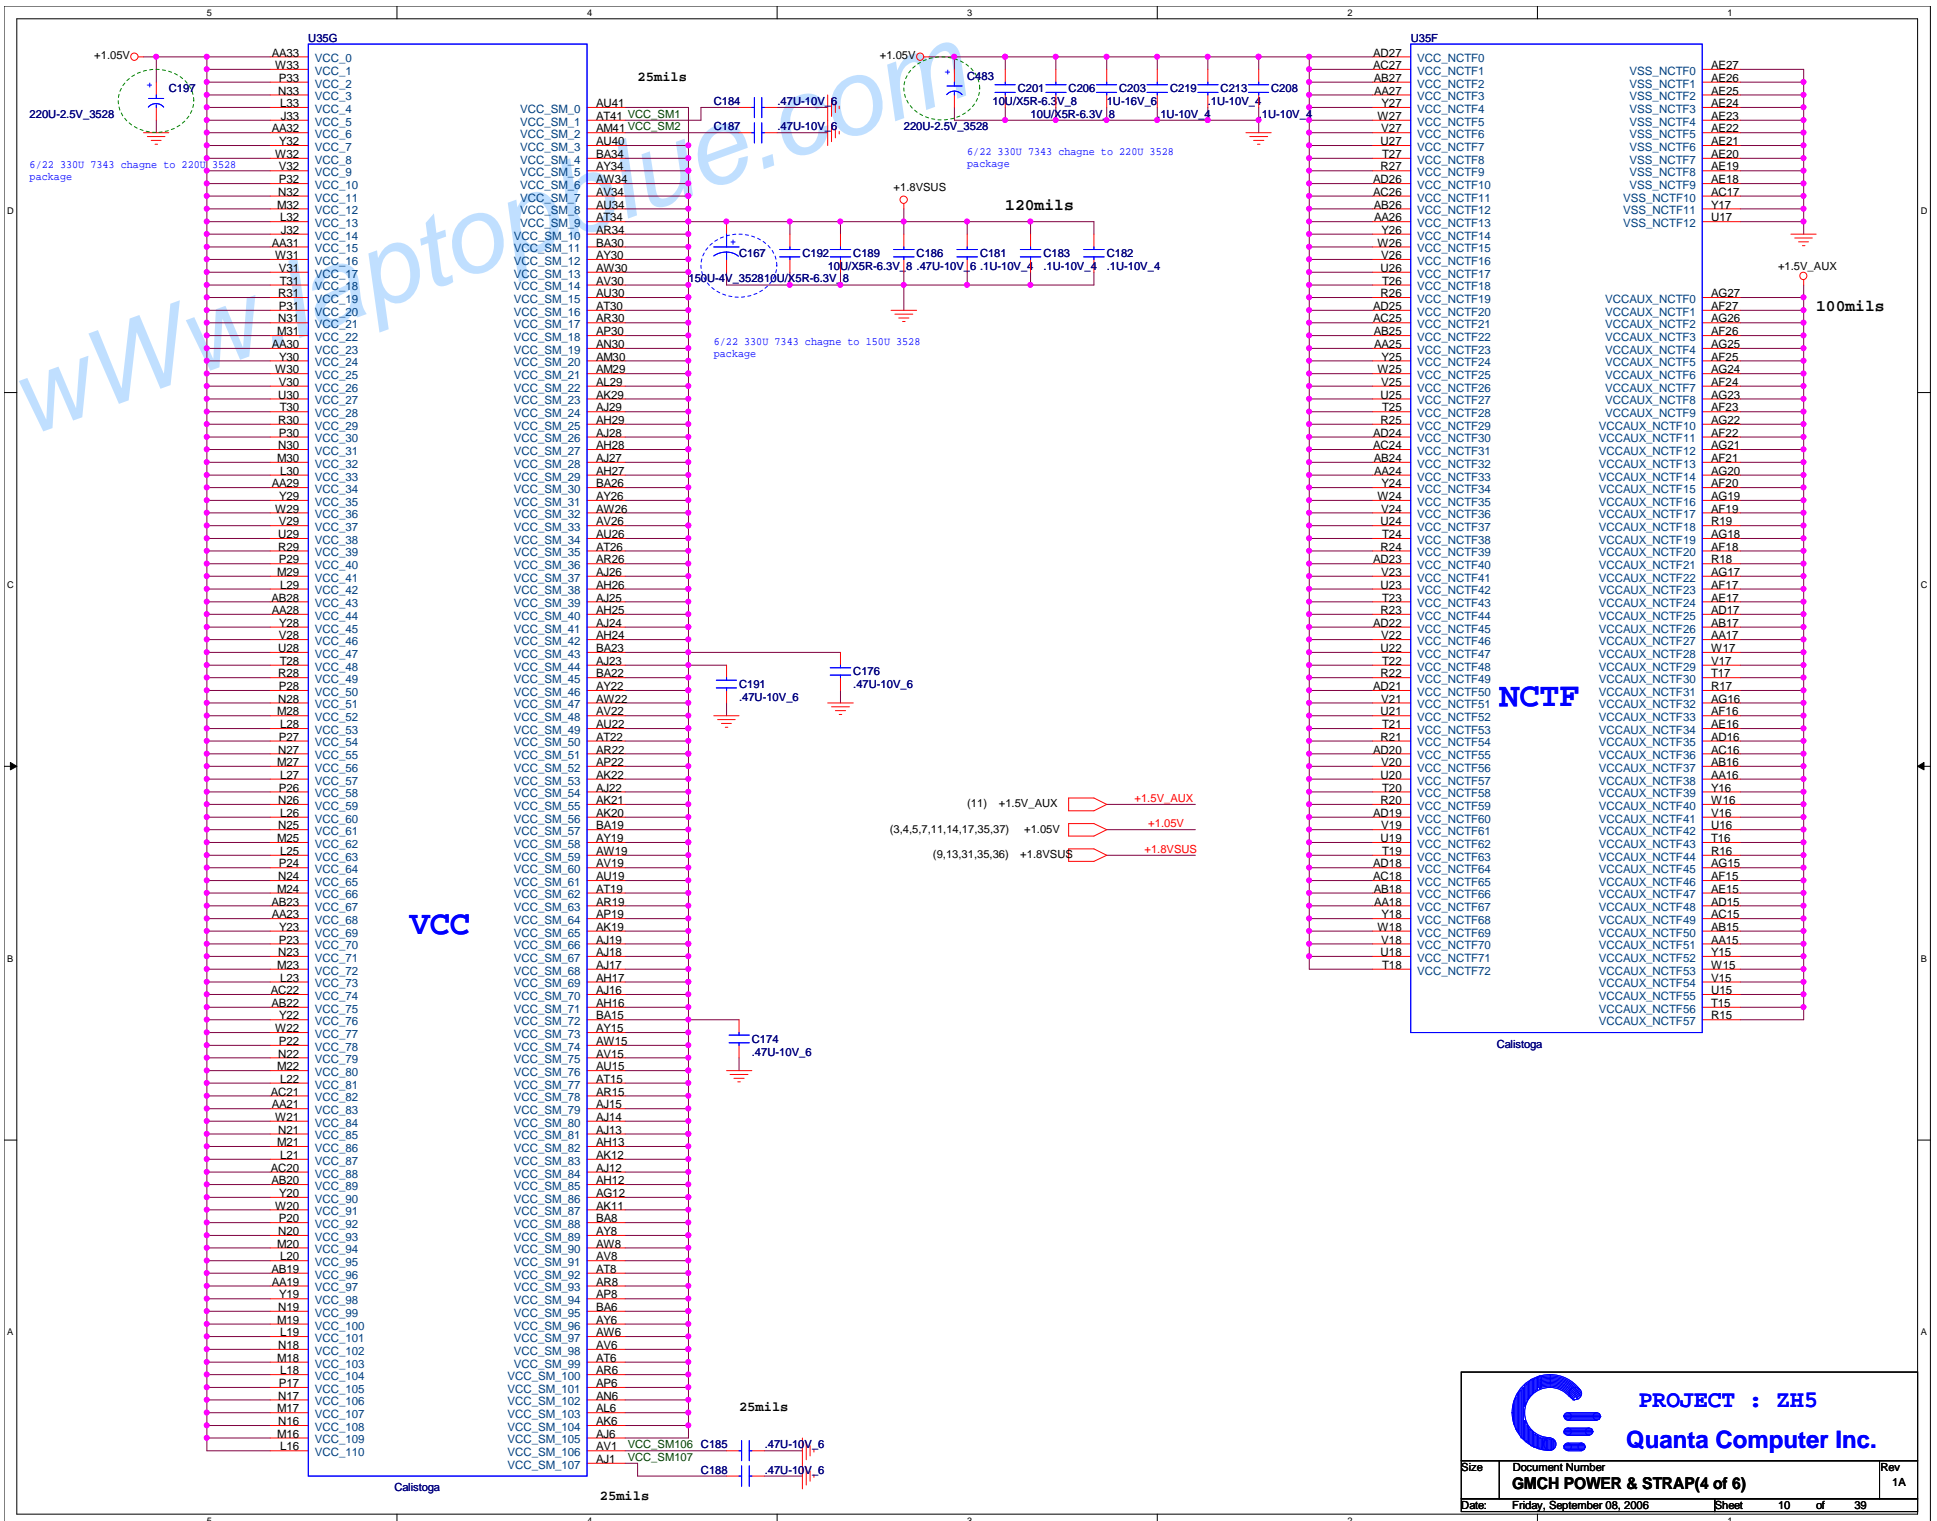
5 4 3 2 1

U35G

+1.05V

C197

220U-2.5V_3528

6/22 330U 7343 chagne to 220U 3528 package

| AA33 | VCC_0 |
|---|---|
| W33 | VCC_1 |
| P33 | VCC_2 |
| N33 | VCC_3 |
| L33 | VCC_4 |
| J33 | VCC_5 |
| AA32 | VCC_6 |
| Y32 | VCC_7 |
| W32 | VCC_8 |
| V32 | VCC_9 |
| P32 | VCC_10 |
| N32 | VCC_11 |
| M32 | VCC_12 |
| L32 | VCC_13 |
| J32 | VCC_14 |
| AA31 | VCC_15 |
| W31 | VCC_16 |
| V31 | VCC_17 |
| T31 | VCC_18 |
| R31 | VCC_19 |
| P31 | VCC_20 |
| N31 | VCC_21 |
| M31 | VCC_22 |
| AA30 | VCC_23 |
| Y30 | VCC_24 |
| W30 | VCC_25 |
| V30 | VCC_26 |
| U30 | VCC_27 |
| T30 | VCC_28 |
| R30 | VCC_29 |
| P30 | VCC_30 |
| N30 | VCC_31 |
| M30 | VCC_32 |
| L30 | VCC_33 |
| AA29 | VCC_34 |
| Y29 | VCC_35 |
| W29 | VCC_36 |
| V29 | VCC_37 |
| U29 | VCC_38 |
| R29 | VCC_39 |
| P29 | VCC_40 |
| M29 | VCC_41 |
| L29 | VCC_42 |
| AB28 | VCC_43 |
| AA28 | VCC_44 |
| Y28 | VCC_45 |
| V28 | VCC_46 |
| U28 | VCC_47 |
| T28 | VCC_48 |
| R28 | VCC_49 |
| P28 | VCC_50 |
| N28 | VCC_51 |
| M28 | VCC_52 |
| L28 | VCC_53 |
| P27 | VCC_54 |
| N27 | VCC_55 |
| M27 | VCC_56 |
| L27 | VCC_57 |
| P26 | VCC_58 |
| N26 | VCC_59 |
| L26 | VCC_60 |
| N25 | VCC_61 |
| M25 | VCC_62 |
| L25 | VCC_63 |
| P24 | VCC_64 |
| N24 | VCC_65 |
| M24 | VCC_66 |
| AB23 | VCC_67 |
| AA23 | VCC_68 |
| Y23 | VCC_69 |
| P23 | VCC_70 |
| N23 | VCC_71 |
| M23 | VCC_72 |
| L23 | VCC_73 |
| AC22 | VCC_74 |
| AB22 | VCC_75 |
| Y22 | VCC_76 |
| W22 | VCC_77 |
| P22 | VCC_78 |
| N22 | VCC_79 |
| M22 | VCC_80 |
| L22 | VCC_81 |
| AC21 | VCC_82 |
| AA21 | VCC_83 |
| W21 | VCC_84 |
| N21 | VCC_85 |
| M21 | VCC_86 |
| L21 | VCC_87 |
| AC20 | VCC_88 |
| AB20 | VCC_89 |
| Y20 | VCC_90 |
| W20 | VCC_91 |
| P20 | VCC_92 |
| N20 | VCC_93 |
| M20 | VCC_94 |
| L20 | VCC_95 |
| AB19 | VCC_96 |
| AA19 | VCC_97 |
| Y19 | VCC_98 |
| N19 | VCC_99 |
| M19 | VCC_100 |
| L19 | VCC_101 |
| N18 | VCC_102 |
| M18 | VCC_103 |
| L18 | VCC_104 |
| P17 | VCC_105 |
| N17 | VCC_106 |
| M17 | VCC_107 |
| N16 | VCC_108 |
| M16 | VCC_109 |
| L16 | VCC_110 |

VCC

| VCC_SM_0 | AU41 |
|---|---|
| VCC_SM_1 | AT41 |
| VCC_SM_2 | AM41 |
| VCC_SM_3 | AU40 |
| VCC_SM_4 | BA34 |
| VCC_SM_5 | AY34 |
| VCC_SM_6 | AW34 |
| VCC_SM_7 | AV34 |
| VCC_SM_8 | AU34 |
| VCC_SM_9 | AT34 |
| VCC_SM_10 | AR34 |
| VCC_SM_11 | BA30 |
| VCC_SM_12 | AY30 |
| VCC_SM_13 | AW30 |
| VCC_SM_14 | AV30 |
| VCC_SM_15 | AU30 |
| VCC_SM_16 | AT30 |
| VCC_SM_17 | AR30 |
| VCC_SM_18 | AP30 |
| VCC_SM_19 | AN30 |
| VCC_SM_20 | AM30 |
| VCC_SM_21 | AM29 |
| VCC_SM_22 | AL29 |
| VCC_SM_23 | AK29 |
| VCC_SM_24 | AJ29 |
| VCC_SM_25 | AH29 |
| VCC_SM_26 | AJ28 |
| VCC_SM_27 | AH28 |
| VCC_SM_28 | AJ27 |
| VCC_SM_29 | AH27 |
| VCC_SM_30 | BA26 |
| VCC_SM_31 | AY26 |
| VCC_SM_32 | AW26 |
| VCC_SM_33 | AV26 |
| VCC_SM_34 | AU26 |
| VCC_SM_35 | AT26 |
| VCC_SM_36 | AR26 |
| VCC_SM_37 | AJ26 |
| VCC_SM_38 | AH26 |
| VCC_SM_39 | AJ25 |
| VCC_SM_40 | AH25 |
| VCC_SM_41 | AJ24 |
| VCC_SM_42 | AH24 |
| VCC_SM_43 | BA23 |
| VCC_SM_44 | AJ23 |
| VCC_SM_45 | BA22 |
| VCC_SM_46 | AY22 |
| VCC_SM_47 | AW22 |
| VCC_SM_48 | AV22 |
| VCC_SM_49 | AU22 |
| VCC_SM_50 | AT22 |
| VCC_SM_51 | AR22 |
| VCC_SM_52 | AP22 |
| VCC_SM_53 | AK22 |
| VCC_SM_54 | AJ22 |
| VCC_SM_55 | AK21 |
| VCC_SM_56 | AK20 |
| VCC_SM_57 | BA19 |
| VCC_SM_58 | AY19 |
| VCC_SM_59 | AW19 |
| VCC_SM_60 | AV19 |
| VCC_SM_61 | AU19 |
| VCC_SM_62 | AT19 |
| VCC_SM_63 | AR19 |
| VCC_SM_64 | AP19 |
| VCC_SM_65 | AK19 |
| VCC_SM_66 | AJ19 |
| VCC_SM_67 | AJ18 |
| VCC_SM_68 | AJ17 |
| VCC_SM_69 | AH17 |
| VCC_SM_70 | AJ16 |
| VCC_SM_71 | AH16 |
| VCC_SM_72 | BA15 |
| VCC_SM_73 | AY15 |
| VCC_SM_74 | AW15 |
| VCC_SM_75 | AV15 |
| VCC_SM_76 | AU15 |
| VCC_SM_77 | AT15 |
| VCC_SM_78 | AR15 |
| VCC_SM_79 | AJ15 |
| VCC_SM_80 | AJ14 |
| VCC_SM_81 | AJ13 |
| VCC_SM_82 | AH13 |
| VCC_SM_83 | AK12 |
| VCC_SM_84 | AJ12 |
| VCC_SM_85 | AH12 |
| VCC_SM_86 | AG12 |
| VCC_SM_87 | AK11 |
| VCC_SM_88 | BA8 |
| VCC_SM_89 | AY8 |
| VCC_SM_90 | AW8 |
| VCC_SM_91 | AV8 |
| VCC_SM_92 | AT8 |
| VCC_SM_93 | AR8 |
| VCC_SM_94 | AP8 |
| VCC_SM_95 | BA6 |
| VCC_SM_96 | AY6 |
| VCC_SM_97 | AW6 |
| VCC_SM_98 | AV6 |
| VCC_SM_99 | AT6 |
| VCC_SM_100 | AR6 |
| VCC_SM_101 | AP6 |
| VCC_SM_102 | AN6 |
| VCC_SM_103 | AL6 |
| VCC_SM_104 | AK6 |
| VCC_SM_105 | AJ6 |
| VCC_SM_106 | AV1 |
| VCC_SM_107 | AJ1 |

Calistoga

25mils

VCC_SM1 C184 .47U-10V_6
VCC_SM2 C187 .47U-10V_6

+1.05V C483 220U-2.5V_3528
C201 10U/X5R-6.3V_8 C206 10U/X5R-6.3V_8 C203 1U-16V_6 C219 1U-10V_4 C213 .1U-10V_4 C208 .1U-10V_4

6/22 330U 7343 chagne to 220U 3528 package

+1.8VSUS
120mils
C167 150U-4V_3528 C192 10U/X5R-6.3V_8 C189 10U/X5R-6.3V_8 C186 .47U-10V_6 C181 .1U-10V_4 C183 .1U-10V_4 C182 .1U-10V_4

6/22 330U 7343 chagne to 150U 3528 package

C191 .47U-10V_6
C176 .47U-10V_6

(11) +1.5V_AUX +1.5V_AUX
(3,4,5,7,11,14,17,35,37) +1.05V +1.05V
(9,13,31,35,36) +1.8VSUS +1.8VSUS

C174 .47U-10V_6

25mils
VCC_SM106 C185 .47U-10V_6
VCC_SM107 C188 .47U-10V_6
25mils

U35F

| AD27 | VCC_NCTF0 |
|---|---|
| AC27 | VCC_NCTF1 |
| AB27 | VCC_NCTF2 |
| AA27 | VCC_NCTF3 |
| Y27 | VCC_NCTF4 |
| W27 | VCC_NCTF5 |
| V27 | VCC_NCTF6 |
| U27 | VCC_NCTF7 |
| T27 | VCC_NCTF8 |
| R27 | VCC_NCTF9 |
| AD26 | VCC_NCTF10 |
| AC26 | VCC_NCTF11 |
| AB26 | VCC_NCTF12 |
| AA26 | VCC_NCTF13 |
| Y26 | VCC_NCTF14 |
| W26 | VCC_NCTF15 |
| V26 | VCC_NCTF16 |
| U26 | VCC_NCTF17 |
| T26 | VCC_NCTF18 |
| R26 | VCC_NCTF19 |
| AD25 | VCC_NCTF20 |
| AC25 | VCC_NCTF21 |
| AB25 | VCC_NCTF22 |
| AA25 | VCC_NCTF23 |
| Y25 | VCC_NCTF24 |
| W25 | VCC_NCTF25 |
| V25 | VCC_NCTF26 |
| U25 | VCC_NCTF27 |
| T25 | VCC_NCTF28 |
| R25 | VCC_NCTF29 |
| AD24 | VCC_NCTF30 |
| AC24 | VCC_NCTF31 |
| AB24 | VCC_NCTF32 |
| AA24 | VCC_NCTF33 |
| Y24 | VCC_NCTF34 |
| W24 | VCC_NCTF35 |
| V24 | VCC_NCTF36 |
| U24 | VCC_NCTF37 |
| T24 | VCC_NCTF38 |
| R24 | VCC_NCTF39 |
| AD23 | VCC_NCTF40 |
| V23 | VCC_NCTF41 |
| U23 | VCC_NCTF42 |
| T23 | VCC_NCTF43 |
| R23 | VCC_NCTF44 |
| AD22 | VCC_NCTF45 |
| V22 | VCC_NCTF46 |
| U22 | VCC_NCTF47 |
| T22 | VCC_NCTF48 |
| R22 | VCC_NCTF49 |
| AD21 | VCC_NCTF50 |
| V21 | VCC_NCTF51 |
| U21 | VCC_NCTF52 |
| T21 | VCC_NCTF53 |
| R21 | VCC_NCTF54 |
| AD20 | VCC_NCTF55 |
| V20 | VCC_NCTF56 |
| U20 | VCC_NCTF57 |
| T20 | VCC_NCTF58 |
| R20 | VCC_NCTF59 |
| AD19 | VCC_NCTF60 |
| V19 | VCC_NCTF61 |
| U19 | VCC_NCTF62 |
| T19 | VCC_NCTF63 |
| AD18 | VCC_NCTF64 |
| AC18 | VCC_NCTF65 |
| AB18 | VCC_NCTF66 |
| AA18 | VCC_NCTF67 |
| Y18 | VCC_NCTF68 |
| W18 | VCC_NCTF69 |
| V18 | VCC_NCTF70 |
| U18 | VCC_NCTF71 |
| T18 | VCC_NCTF72 |

NCTF

| VSS_NCTF0 | AE27 |
|---|---|
| VSS_NCTF1 | AE26 |
| VSS_NCTF2 | AE25 |
| VSS_NCTF3 | AE24 |
| VSS_NCTF4 | AE23 |
| VSS_NCTF5 | AE22 |
| VSS_NCTF6 | AE21 |
| VSS_NCTF7 | AE20 |
| VSS_NCTF8 | AE19 |
| VSS_NCTF9 | AE18 |
| VSS_NCTF10 | AC17 |
| VSS_NCTF11 | Y17 |
| VSS_NCTF12 | U17 |

+1.5V_AUX
100mils

| VCCAUX_NCTF0 | AG27 |
|---|---|
| VCCAUX_NCTF1 | AF27 |
| VCCAUX_NCTF2 | AG26 |
| VCCAUX_NCTF3 | AF26 |
| VCCAUX_NCTF4 | AG25 |
| VCCAUX_NCTF5 | AF25 |
| VCCAUX_NCTF6 | AG24 |
| VCCAUX_NCTF7 | AF24 |
| VCCAUX_NCTF8 | AG23 |
| VCCAUX_NCTF9 | AF23 |
| VCCAUX_NCTF10 | AG22 |
| VCCAUX_NCTF11 | AF22 |
| VCCAUX_NCTF12 | AG21 |
| VCCAUX_NCTF13 | AF21 |
| VCCAUX_NCTF14 | AG20 |
| VCCAUX_NCTF15 | AF20 |
| VCCAUX_NCTF16 | AG19 |
| VCCAUX_NCTF17 | AF19 |
| VCCAUX_NCTF18 | R19 |
| VCCAUX_NCTF19 | AG18 |
| VCCAUX_NCTF20 | AF18 |
| VCCAUX_NCTF21 | R18 |
| VCCAUX_NCTF22 | AG17 |
| VCCAUX_NCTF23 | AF17 |
| VCCAUX_NCTF24 | AE17 |
| VCCAUX_NCTF25 | AD17 |
| VCCAUX_NCTF26 | AB17 |
| VCCAUX_NCTF27 | AA17 |
| VCCAUX_NCTF28 | W17 |
| VCCAUX_NCTF29 | V17 |
| VCCAUX_NCTF30 | T17 |
| VCCAUX_NCTF31 | R17 |
| VCCAUX_NCTF32 | AG16 |
| VCCAUX_NCTF33 | AF16 |
| VCCAUX_NCTF34 | AE16 |
| VCCAUX_NCTF35 | AD16 |
| VCCAUX_NCTF36 | AC16 |
| VCCAUX_NCTF37 | AB16 |
| VCCAUX_NCTF38 | AA16 |
| VCCAUX_NCTF39 | Y16 |
| VCCAUX_NCTF40 | W16 |
| VCCAUX_NCTF41 | V16 |
| VCCAUX_NCTF42 | U16 |
| VCCAUX_NCTF43 | T16 |
| VCCAUX_NCTF44 | R16 |
| VCCAUX_NCTF45 | AG15 |
| VCCAUX_NCTF46 | AF15 |
| VCCAUX_NCTF47 | AE15 |
| VCCAUX_NCTF48 | AD15 |
| VCCAUX_NCTF49 | AC15 |
| VCCAUX_NCTF50 | AB15 |
| VCCAUX_NCTF51 | AA15 |
| VCCAUX_NCTF52 | Y15 |
| VCCAUX_NCTF53 | W15 |
| VCCAUX_NCTF54 | V15 |
| VCCAUX_NCTF55 | U15 |
| VCCAUX_NCTF56 | T15 |
| VCCAUX_NCTF57 | R15 |

Calistoga

www.laptopblue.com

PROJECT : ZH5
Quanta Computer Inc.
Size Document Number Rev
GMCH POWER & STRAP(4 of 6) 1A
Date: Friday, September 08, 2006 Sheet 10 of 39